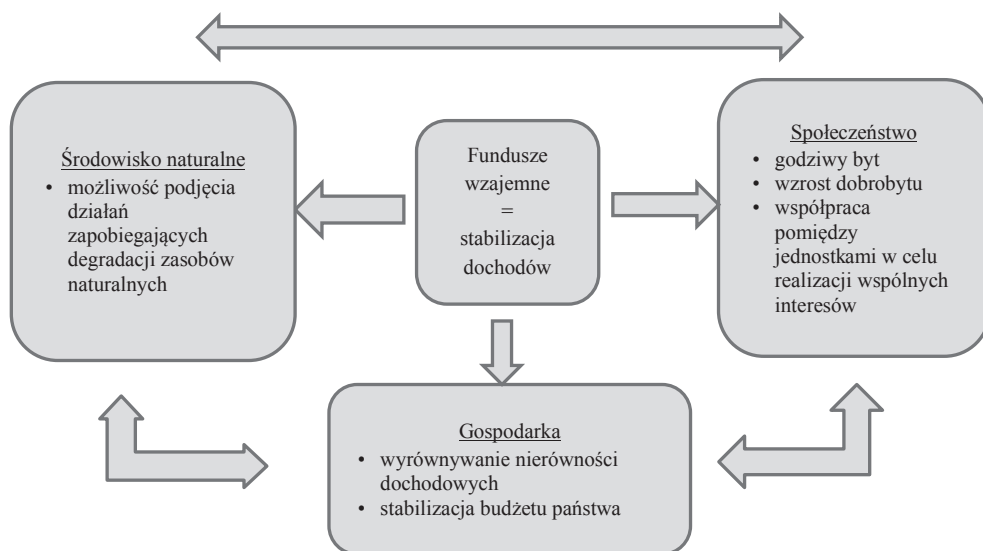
Środowisko naturalne
• możliwość podjęcia działań zapobiegających degradacji zasobów naturalnych

Fundusze wzajemne = stabilizacja dochodów

Społeczeństwo
• godziwy byt
• wzrost dobrobytu
• współpraca pomiędzy jednostkami w celu realizacji wspólnych interesów

Gospodarka
• wyrównywanie nierówności dochodowych
• stabilizacja budżetu państwa